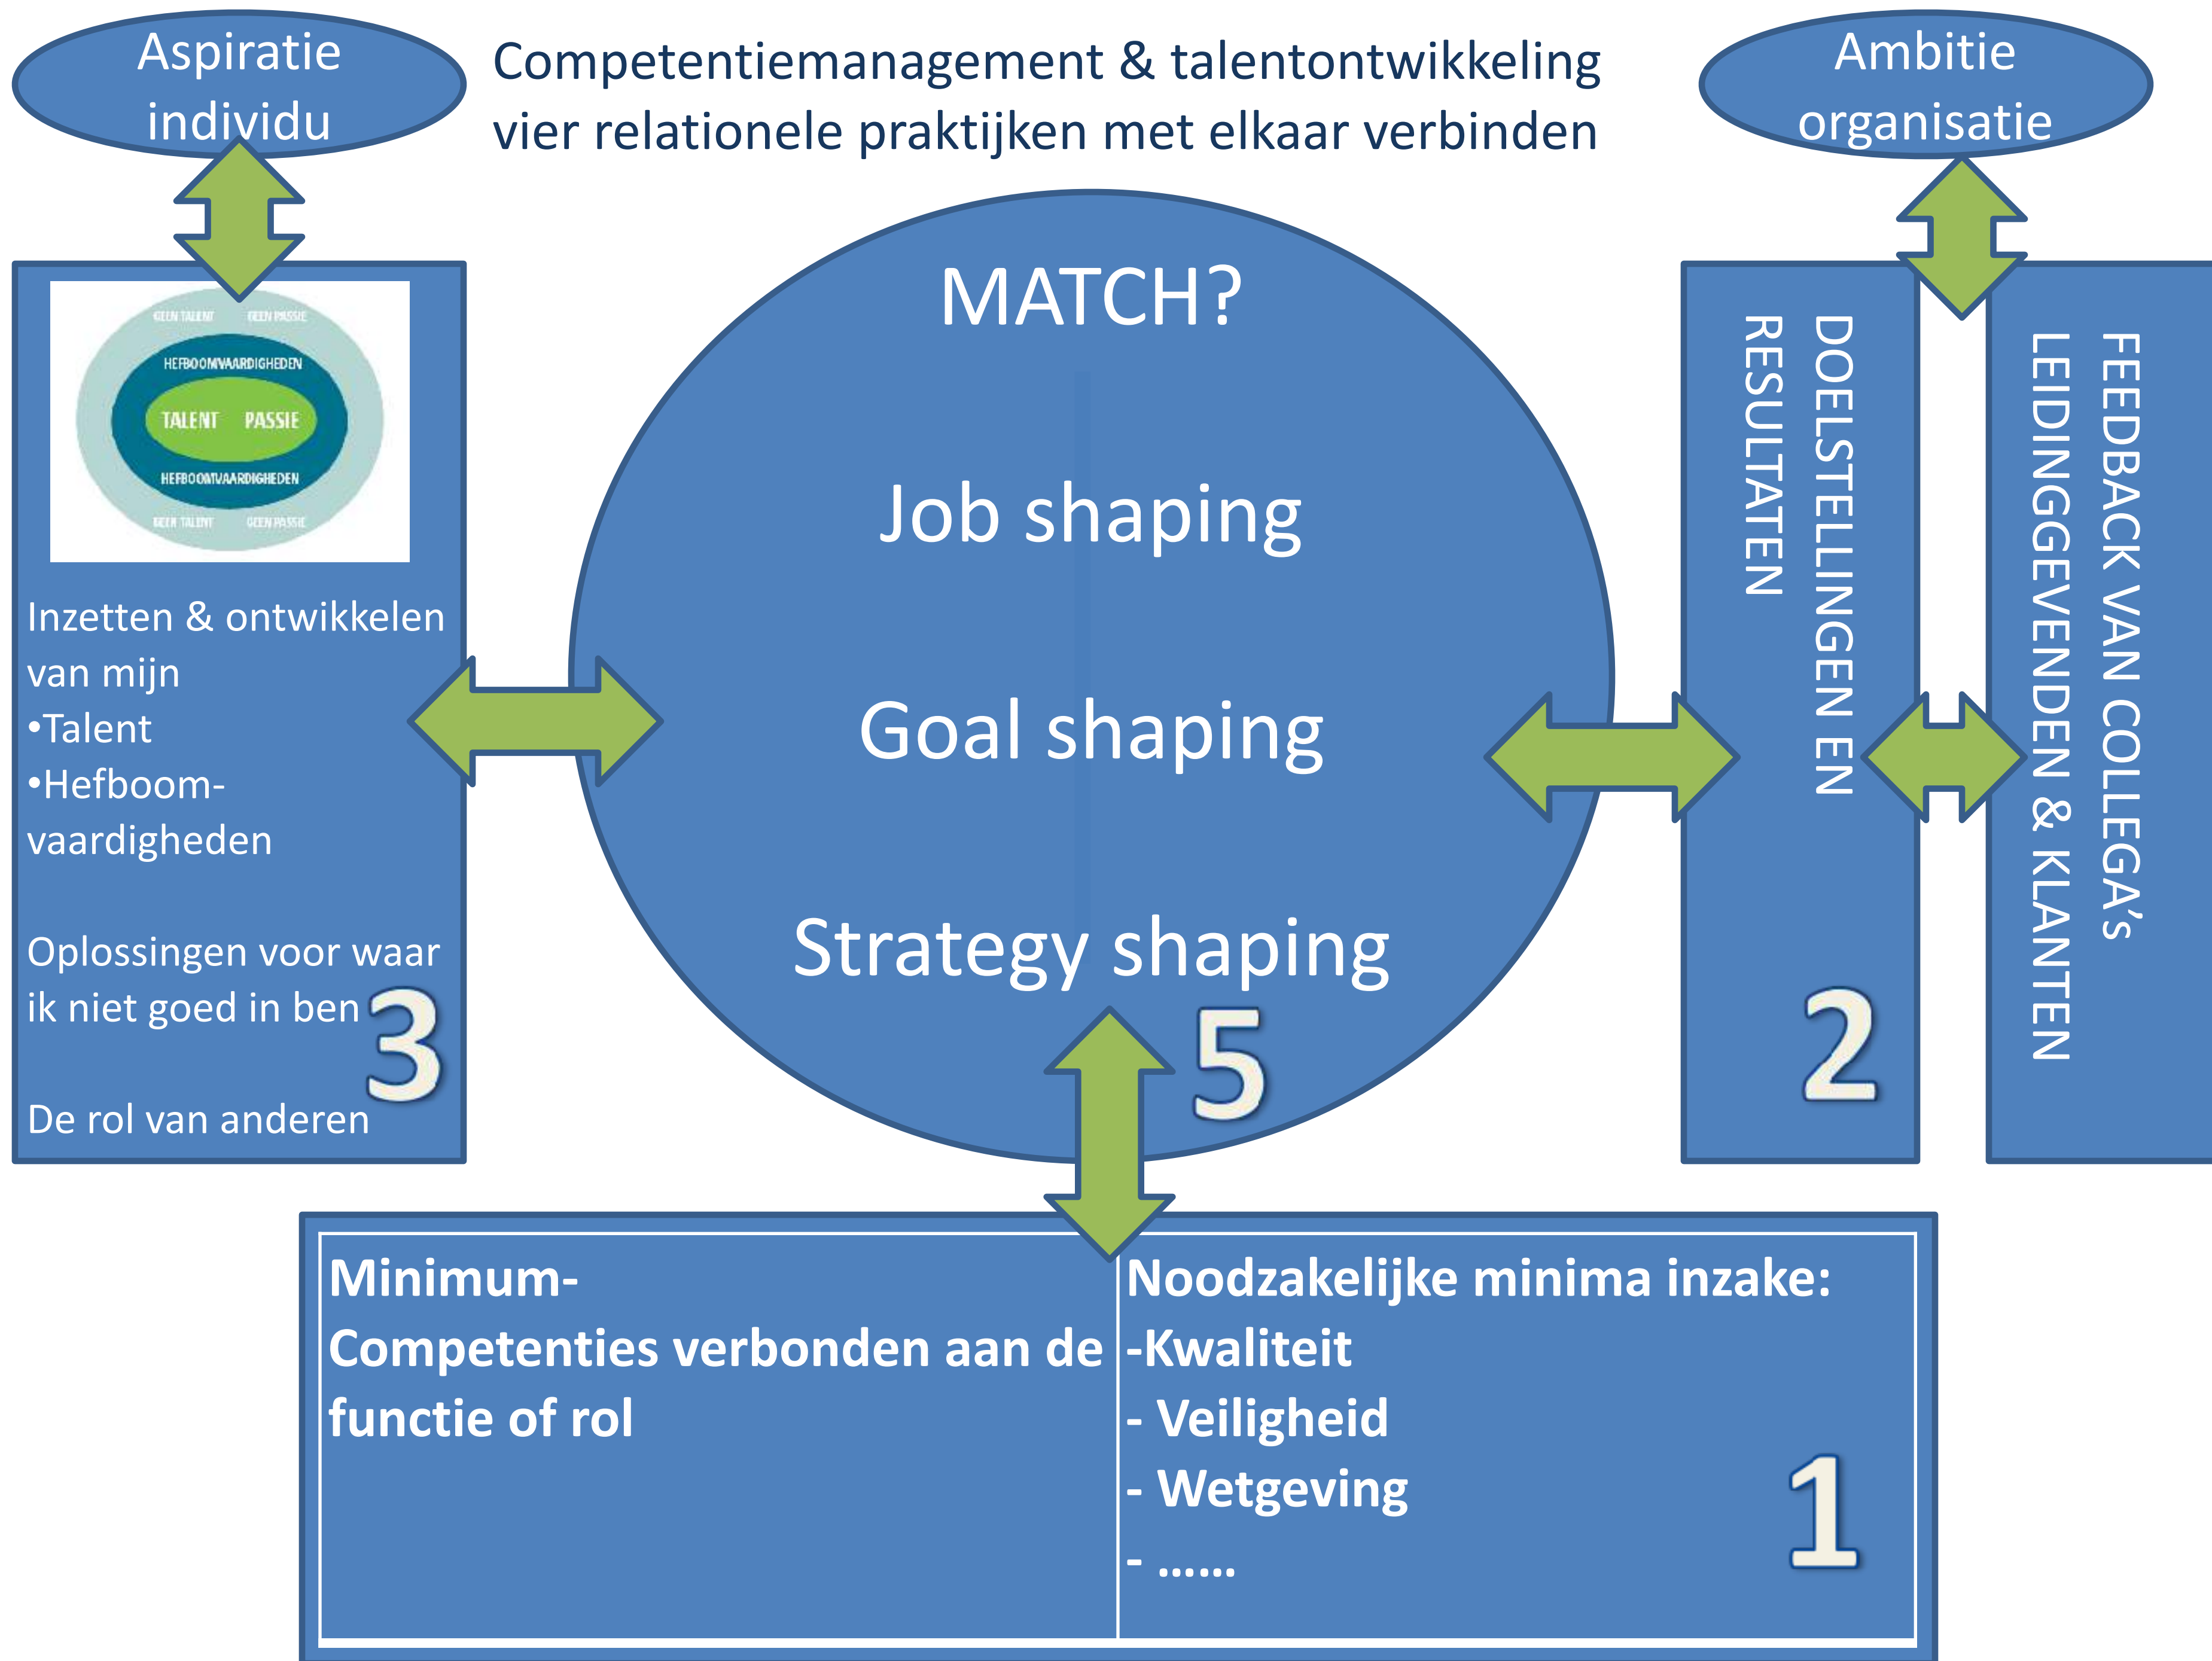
Aspiratie individu

Competentiemanagement & talentontwikkeling
vier relationele praktijken met elkaar verbinden

Ambitie organisatie

GEEN TALENT GEEN PASSIE
HEFBOOMVAARDIGHEDEN
TALENT PASSIE
HEFBOOMVAARDIGHEDEN
GEEN TALENT GEEN PASSIE

Inzetten & ontwikkelen van mijn
•Talent
•Hefboom-vaardigheden

Oplossingen voor waar ik niet goed in ben

De rol van anderen

3

MATCH?

Job shaping

Goal shaping

Strategy shaping

5

DOELSTELLINGEN EN RESULTATEN

2

FEEDBACK VAN COLLEGA's LEIDINGGEVENDEN & KLANTEN

| Minimum-<br>Competenties verbonden aan de functie of rol | Noodzakelijke minima inzake:<br>-Kwaliteit<br>- Veiligheid<br>- Wetgeving<br>- ……<br>1 |
|---|---|